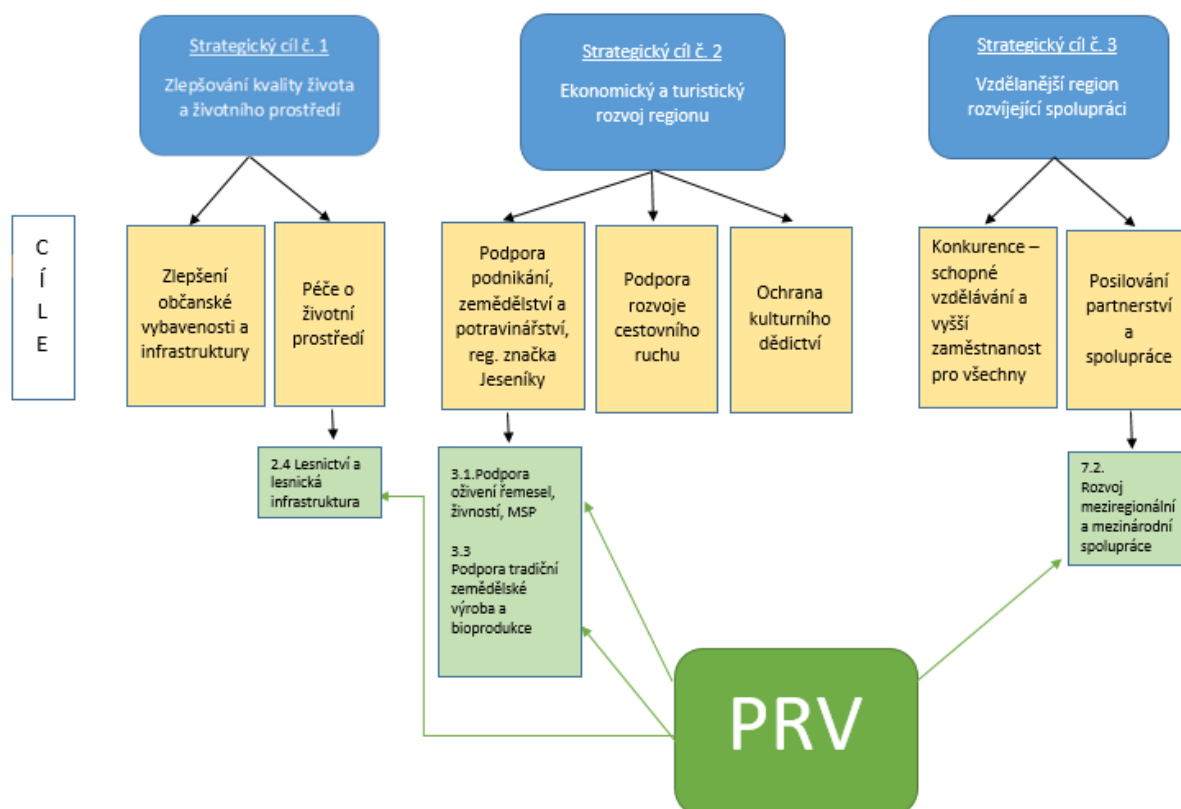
Strategický cíl č. 1

Zlepšování kvality života a životního prostředí

Strategický cíl č. 2

Ekonomický a turistický rozvoj regionu

Strategický cíl č. 3

Vzdělanější region rozvíjející spolupráci

C Í L E

Zlepšení občanské vybavenosti a infrastruktury

Péče o životní prostředí

Podpora podnikání, zemědělství a potravinářství, reg. značka Jeseníky

Podpora rozvoje cestovního ruchu

Ochrana kulturního dědictví

Konkurence – schopné vzdělávání a vyšší zaměstnanost pro všechny

Posilování partnerství a spolupráce

2.4 Lesnictví a lesnická infrastruktura

3.1.Podpora oživení řemesel, živností, MSP

3.3 Podpora tradiční zemědělské výroba a bioprodukce

7.2. Rozvoj meziregionální a mezinárodní spolupráce

PRV